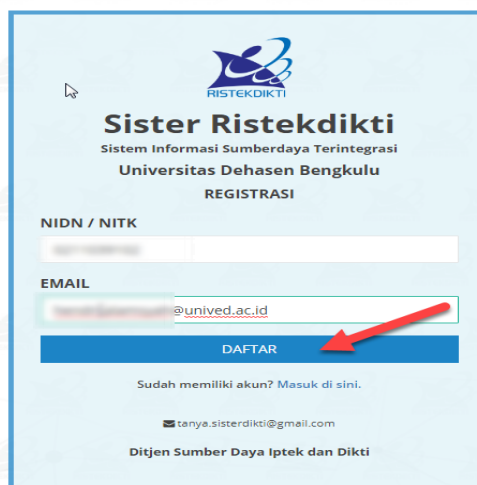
RISTEKDIKTI

Sister Ristekdikti
Sistem Informasi Sumberdaya Terintegrasi
Universitas Dehasen Bengkulu
REGISTRASI

NIDN / NITK
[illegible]

EMAIL
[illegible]@unived.ac.id

DAFTAR

Sudah memiliki akun? Masuk di sini.

tanya.sisterdikti@gmail.com

Ditjen Sumber Daya Iptek dan Dikti